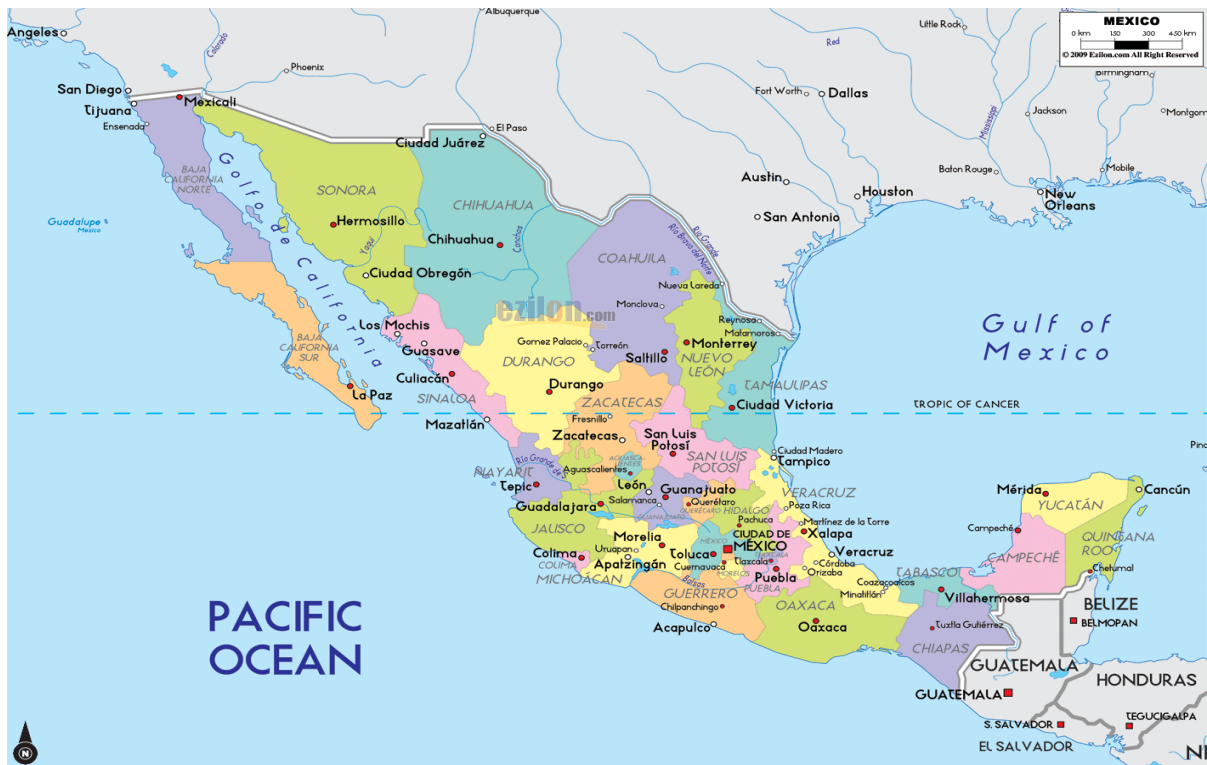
MEXICO
0 km 150 300 450 km
© 2009 Ezilon.com All Right Reserved

Angeles
Albuquerque
Little Rock
Red
Birmingham
Colorado
Phoenix
San Diego
Tijuana
Mexicali
Ensenada
Fort Worth
Dallas
Jackson
Montgom
El Paso
Ciudad Juárez
BAJA CALIFORNIA NORTE
Golfo de California
SONORA
Hermosillo
Guadalupe
Mexico
CHIHUAHUA
Chihuahua
Conchos
Yaqui
Ciudad Obregón
Austin
Houston
San Antonio
Baton Rouge
Mobile
New Orleans
Mississippi
COAHUILA
Rio Bravo del Norte
Rio Grande
Nueva Laredo
Monclova
Reynosa
Matamoros
Gulf of Mexico
ezilon.com
Los Mochis
BAJA CALIFORNIA SUR
Guasave
Gomez Palacio
Torreón
Saltillo
Monterrey
NUEVO LEÓN
DURANGO
Culiacán
Durango
TAMAULIPAS
La Paz
SINALOA
ZACATECAS
Ciudad Victoria
TROPIC OF CANCER
Fresnillo
Mazatlán
Zacatecas
San Luis Potosí
SAN LUIS POTOSÍ
Ciudad Madero
Tampico
Pina
NAYARIT
Rio Grande de Santiago
Aguascalientes
AGUASCALIENTES
Tepic
León
Guanajuato
VERACRUZ
Mérida
Cancún
Salamanca
Querétaro
GUANAJUATO
QUERÉTARO
HIDALGO
Guadalajara
YUCATÁN
Pachuca
Martínez de la Torre
JALISCO
Poza Rica
Campeché
Morelia
CIUDAD DE MÉXICO
Xalapa
MÉXICO
QUINTANA ROO
Colima
Uruapan
Toluca
Tlaxcala
Veracruz
CAMPECHÉ
COLIMA
Apatzingán
Cuernavaca
Córdoba
MORELOS
Chetumal
MICHOACÁN
Puebla
Orizaba
TABASCO
Balsas
PUEBLA
Coatzacoalcos
Minatitlán
GUERRERO
Villahermosa
OAXACA
Chilpancingo
BELIZE
PACIFIC OCEAN
Acapulco
Oaxaca
Tuxtla Gutiérrez
BELMOPAN
CHIAPAS
GUATEMALA
GUATEMALA
HONDURAS
S. SALVADOR
TEGUCIGALPA
EL SALVADOR
N